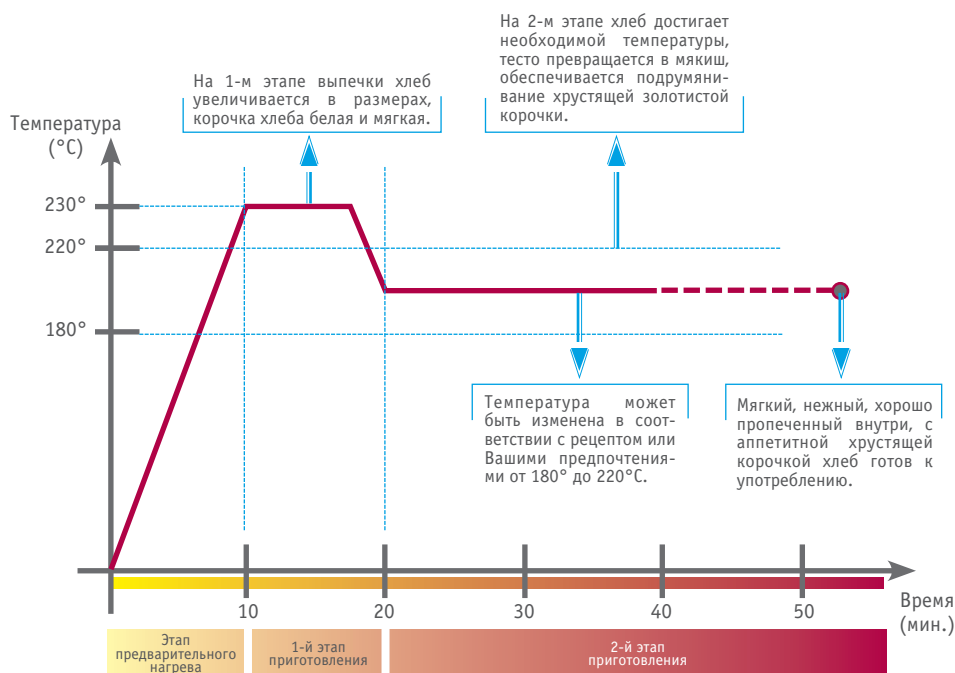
На 2-м этапе хлеб достигает необходимой температуры, тесто превращается в мякиш, обеспечивается подрумянивание хрустящей золотистой корочки.

На 1-м этапе выпечки хлеб увеличивается в размерах, корочка хлеба белая и мягкая.

Температура (°C)

230°

220°

180°

Температура может быть изменена в соответствии с рецептом или Вашими предпочтениями от 180° до 220°C.

Мягкий, нежный, хорошо пропеченный внутри, с аппетитной хрустящей корочкой хлеб готов к употреблению.

10

20

30

40

50

Время (мин.)

Этап предварительного нагрева

1-й этап приготовления

2-й этап приготовления